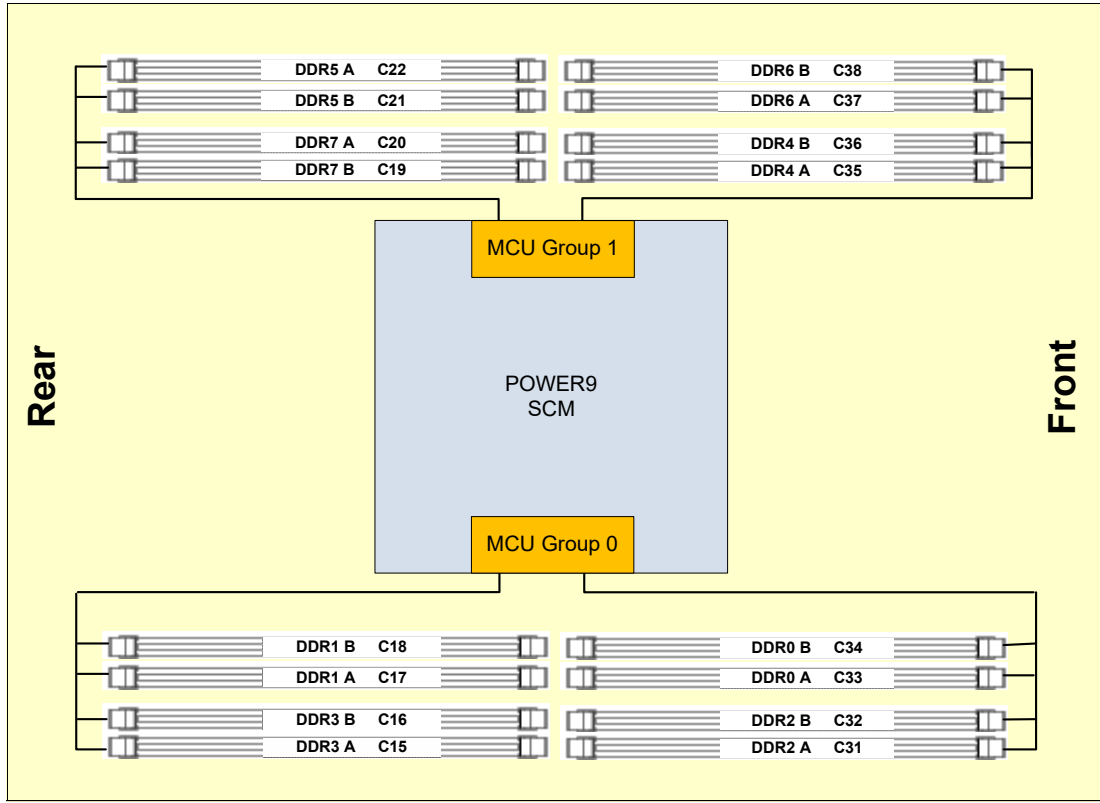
DDR5 A C22
DDR5 B C21
DDR7 A C20
DDR7 B C19

DDR6 B C38
DDR6 A C37
DDR4 B C36
DDR4 A C35

MCU Group 1

Rear

POWER9
SCM

Front

MCU Group 0

DDR1 B C18
DDR1 A C17
DDR3 B C16
DDR3 A C15

DDR0 B C34
DDR0 A C33
DDR2 B C32
DDR2 A C31